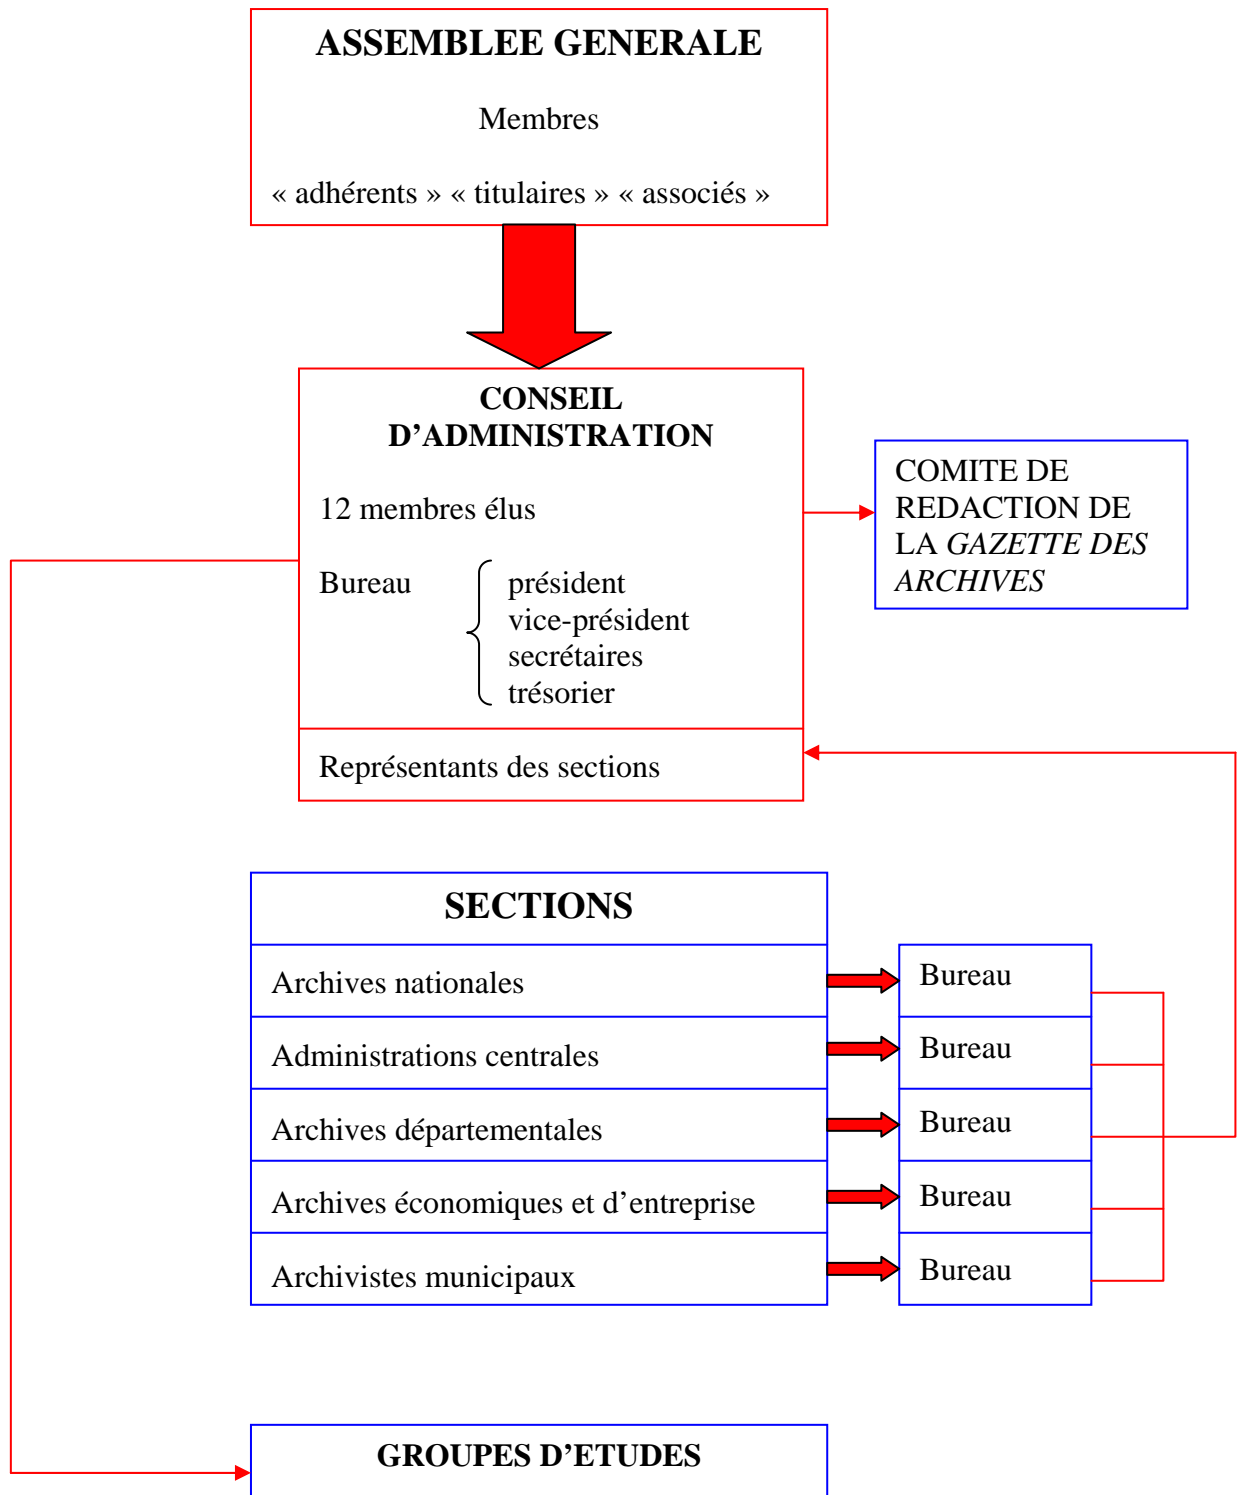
ASSEMBLEE GENERALE

Membres

« adhérents » « titulaires » « associés »

CONSEIL D'ADMINISTRATION

12 membres élus

Bureau
président
vice-président
secrétaires
trésorier

Représentants des sections

COMITE DE REDACTION DE LA *GAZETTE DES ARCHIVES*

SECTIONS

| Archives nationales | Bureau |
|---|---|
| Administrations centrales | Bureau |
| Archives départementales | Bureau |
| Archives économiques et d'entreprise | Bureau |
| Archivistes municipaux | Bureau |

GROUPES D'ETUDES